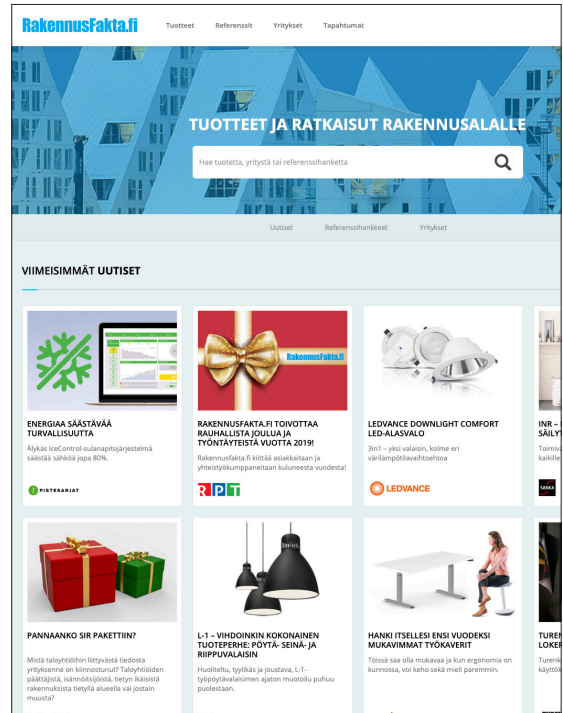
RakennusFakta.fi Tuotteet Referenssit Yritykset Tapahtumat

TUOTTEET JA RATKAISUT RAKENNUSALALLE

Hae tuotetta, yritystä tai referenssihanketta

Uutiset Referenssihankkeet Yritykset

VIIMEISIMMÄT UUTISET

ENERGIAA SÄÄSTÄVÄÄ TURVALLISUUTTA
Älykäs IceControl-sulanapitojärjestelmä säästää sähköä jopa 80%.
PISTESARJAT

RakennusFakta.fi
RAKENNUSFAKTA.FI TOIVOTTAA RAUHALLISTA JOULUA JA TYÖNTÄYTEISTÄ VUOTTA 2019!
Rakennusfakta.fi kiittää asiakkaitaan ja yhteistyökumppaneitaan kuluneesta vuodesta!
RPT

LEDVANCE DOWNLIGHT COMFORT LED-ALASVALO
3in1 - yksi valaisin, kolme eri värilämpötilavaihtoehtoa
LEDVANCE

INR – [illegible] SÄILY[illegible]
Toimiva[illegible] kaikille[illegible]
SANKA

PANNAANKO SIR PAKETTIIN?
Mistä taloyhtiöihin liittyvästä tiedosta yrityksenne on kiinnostunut? Taloyhtiöiden päättäjistä, isännöitsijöistä, tietyn ikäisistä rakennuksista tietyllä alueella vai jostain muusta?

L-1 – VIHDOINKIN KOKONAINEN TUOTEPERHE: PÖYTÄ- SEINÄ- JA RIIPPUVALAISIN
Huoliteltu, tyylikäs ja joustava, L-1-työpöytävalaisimen ajaton muotoilu puhuu puolestaan.

HANKI ITSELLESI ENSI VUODEKSI MUKAVIMMAT TYÖKAVERIT
Töissä saa olla mukavaa ja kun ergonomia on kunnossa, voi keho sekä mieli paremmin.

TUREN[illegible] LOKER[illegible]
Turenk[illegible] käyttök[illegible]